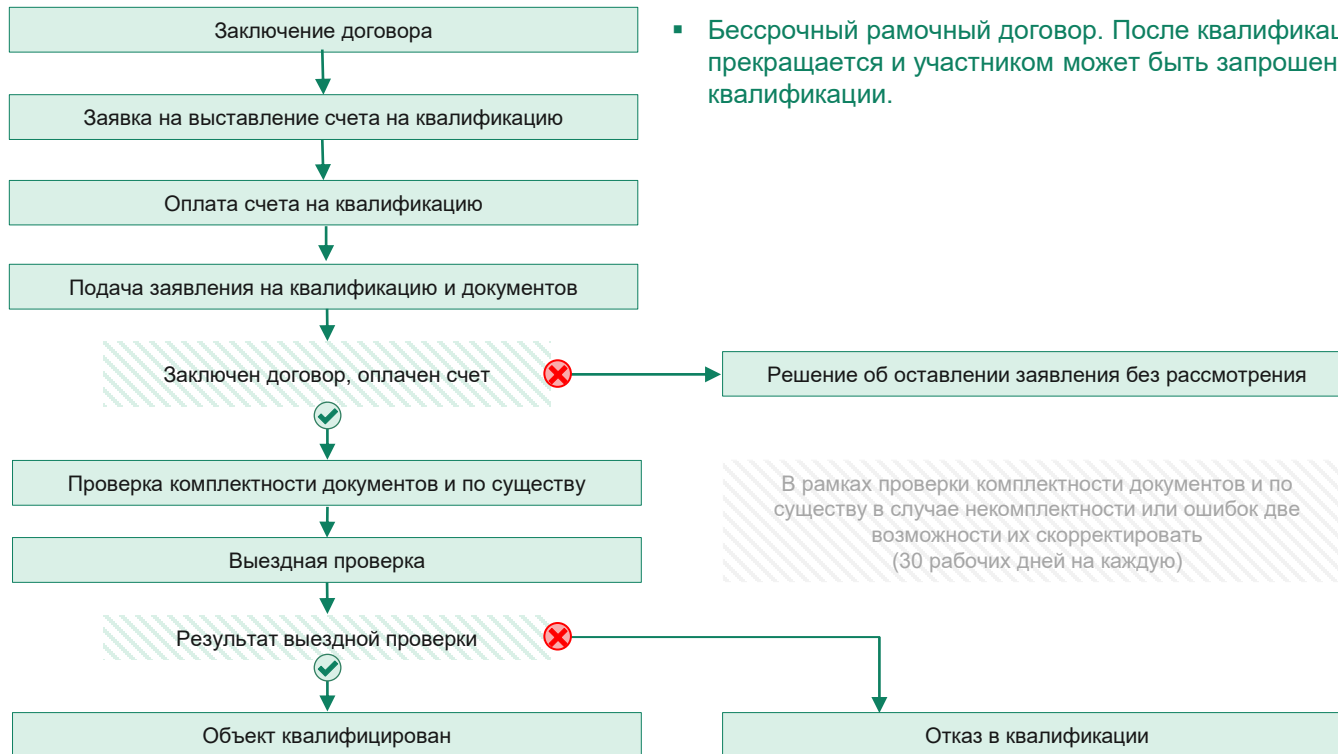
Заключение договора

Заявка на выставление счета на квалификацию

Оплата счета на квалификацию

Подача заявления на квалификацию и документов

Заключен договор, оплачен счет

Решение об оставлении заявления без рассмотрения

Проверка комплектности документов и по существу

Выездная проверка

Результат выездной проверки

Объект квалифицирован

Отказ в квалификации

▪ Бессрочный рамочный договор. После квалификац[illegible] прекращается и участником может быть запрошен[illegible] квалификации.

В рамках проверки комплектности документов и по существу в случае некомплектности или ошибок две возможности их скорректировать (30 рабочих дней на каждую)